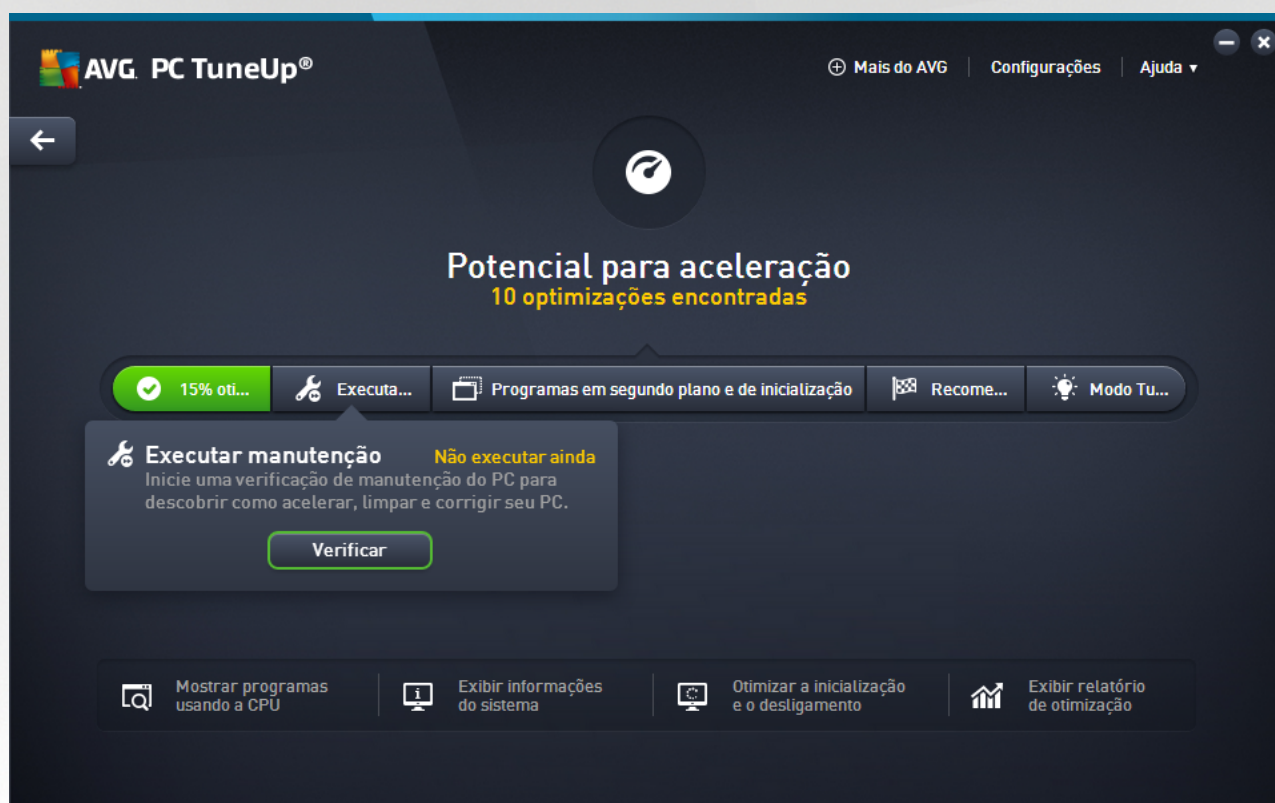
AVG. PC TuneUp®

Mais do AVG | Configurações | Ajuda ▾

Potencial para aceleração
10 optimizações encontradas

15% oti... | Executa... | Programas em segundo plano e de inicialização | Recome... | Modo Tu...

Executar manutenção
Não executar ainda
Inicie uma verificação de manutenção do PC para descobrir como acelerar, limpar e corrigir seu PC.

Verificar

Mostrar programas usando a CPU
Exibir informações do sistema
Otimizar a inicialização e o desligamento
Exibir relatório de otimização